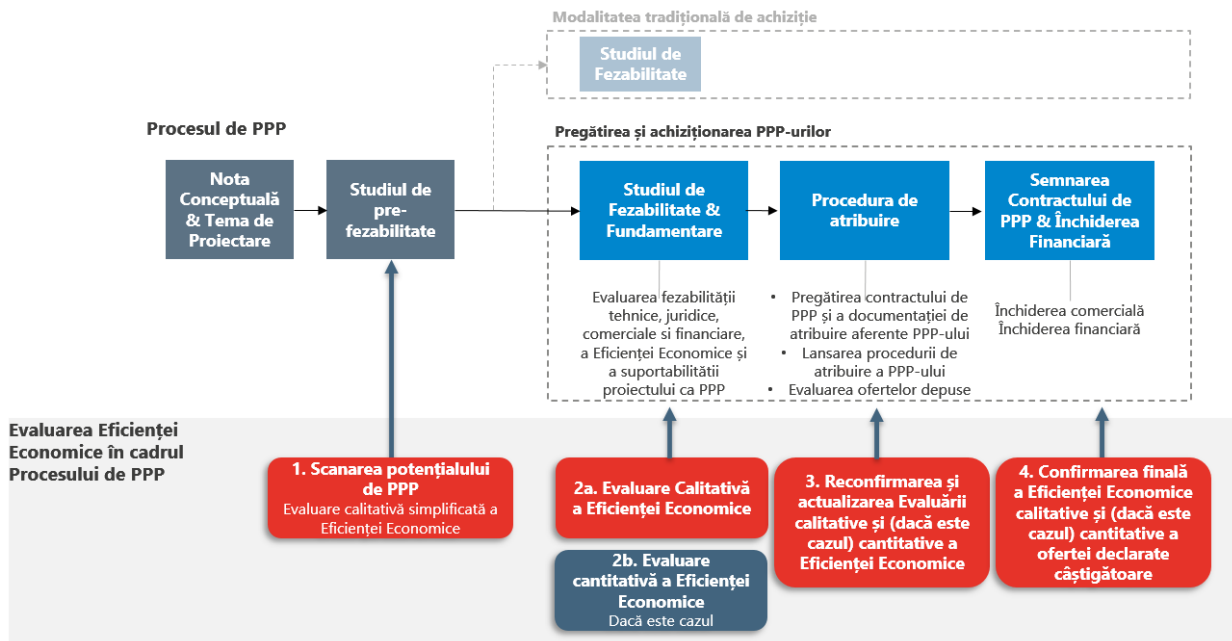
Modalitatea tradițională de achiziție

Studiul de Fezabilitate

Procesul de PPP

Pregătirea și achiziționarea PPP-urilor

Nota Conceptuală & Tema de Proiectare

Studiul de pre-fezabilitate

Studiul de Fezabilitate & Fundamentare

Procedura de atribuire

Semnarea Contractului de PPP & Închiderea Financiară

Evaluarea fezabilității tehnice, juridice, comerciale si financiare, a Eficienței Economice și a suportabilității proiectului ca PPP

• Pregătirea contractului de PPP și a documentației de atribuire aferente PPP-ului
• Lansarea procedurii de atribuire a PPP-ului
• Evaluarea ofertelor depuse

Închiderea comercială
Închiderea financiară

Evaluarea Eficienței Economice în cadrul Procesului de PPP

1. Scanarea potențialului de PPP
Evaluare calitativă simplificată a Eficienței Economice

2a. Evaluare Calitativă a Eficienței Economice

2b. Evaluare cantitativă a Eficienței Economice
Dacă este cazul

3. Reconfirmarea și actualizarea Evaluării calitative și (dacă este cazul) cantitative a Eficienței Economice

4. Confirmarea finală a Eficienței Economice calitative și (dacă este cazul) cantitative a ofertei declarate câștigătoare